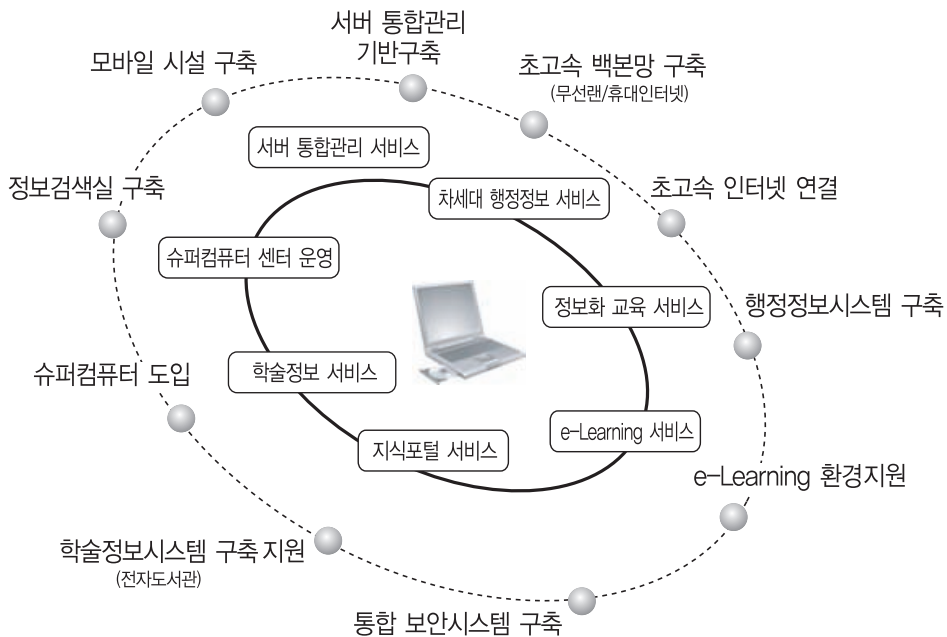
서버 통합관리 기반구축

모바일 시설 구축

초고속 백본망 구축
(무선랜/휴대인터넷)

서버 통합관리 서비스

정보검색실 구축

차세대 행정정보 서비스

초고속 인터넷 연결

슈퍼컴퓨터 센터 운영

정보화 교육 서비스

행정정보시스템 구축

슈퍼컴퓨터 도입

학술정보 서비스

e-Learning 서비스

지식포털 서비스

e-Learning 환경지원

학술정보시스템 구축 지원
(전자도서관)

통합 보안시스템 구축